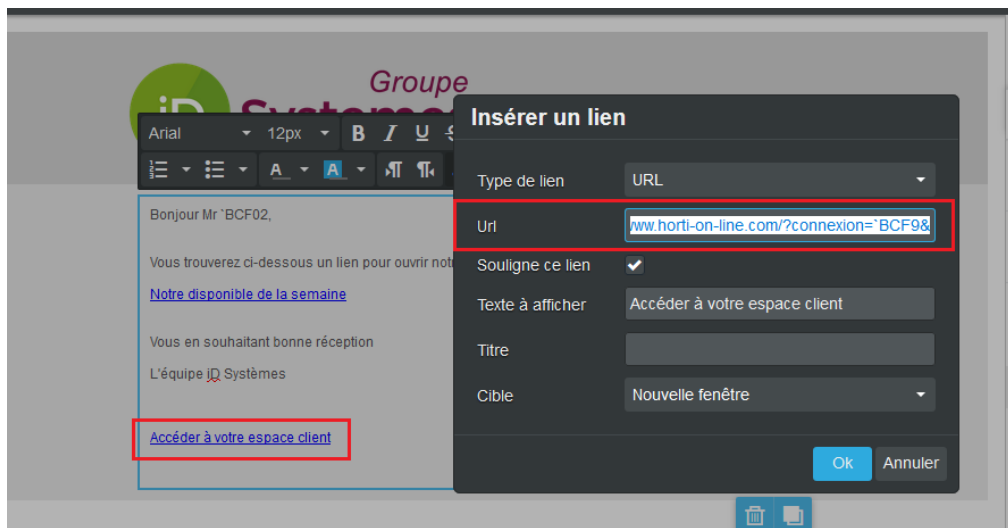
Groupe
iD Systeme

Arial 12px B I U

Bonjour Mr `BCF02,

Vous trouverez ci-dessous un lien pour ouvrir notr

Notre disponible de la semaine

Vous en souhaitant bonne réception

L'équipe iD Systèmes

Accéder à votre espace client

Insérer un lien

Type de lien URL

Url ww.horti-on-line.com/?connexion=`BCF9&

Souligne ce lien

Texte à afficher Accéder à votre espace client

Titre

Cible Nouvelle fenêtre

Ok Annuler